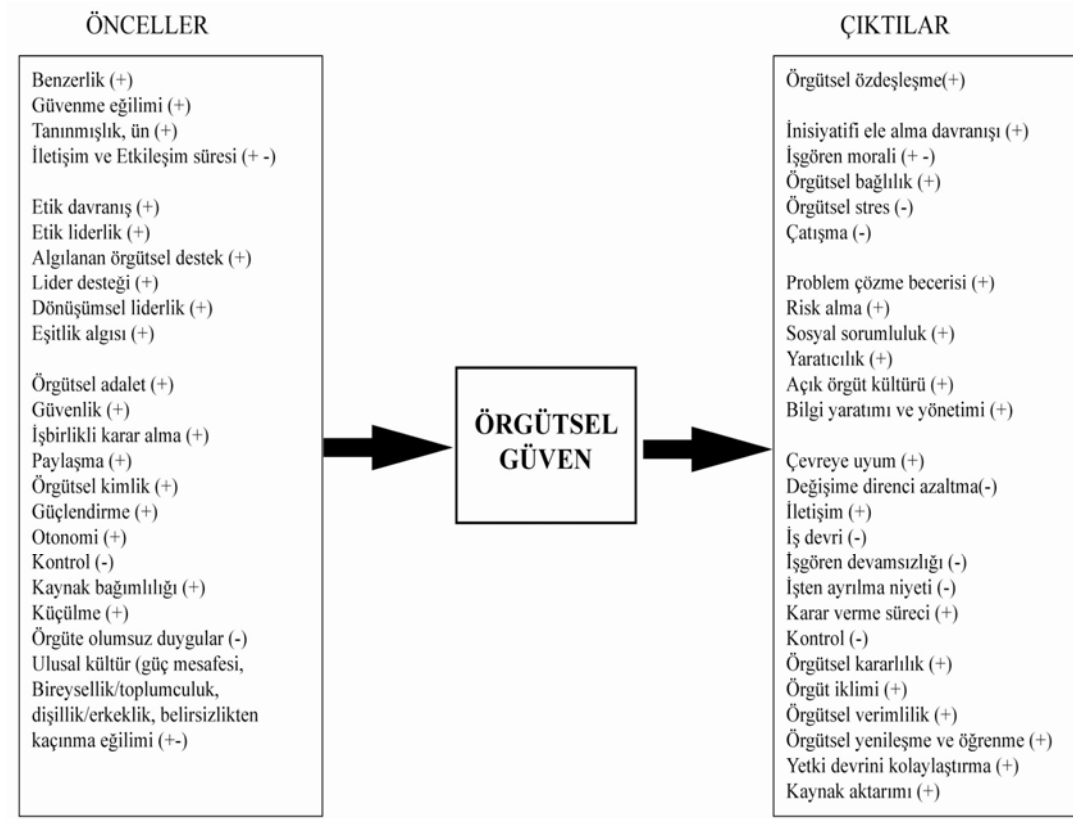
ÖNCELLER

Benzerlik (+)
Güvenme eğilimi (+)
Tanınmışlık, ün (+)
İletişim ve Etkileşim süresi (+ -)

Etik davranış (+)
Etik liderlik (+)
Algılanan örgütsel destek (+)
Lider desteği (+)
Dönüşümsel liderlik (+)
Eşitlik algısı (+)

Örgütsel adalet (+)
Güvenlik (+)
İşbirlikli karar alma (+)
Paylaşma (+)
Örgütsel kimlik (+)
Güçlendirme (+)
Otonomi (+)
Kontrol (-)
Kaynak bağımlılığı (+)
Küçülme (+)
Örgüte olumsuz duygular (-)
Ulusal kültür (güç mesafesi, Bireysellik/toplumculuk, dişillik/erkeklik, belirsizlikten kaçınma eğilimi (+-)

ÖRGÜTSEL GÜVEN

ÇIKTILAR

Örgütsel özdeşleşme(+)

İnisiyatifi ele alma davranışı (+)
İşgören morali (+ -)
Örgütsel bağlılık (+)
Örgütsel stres (-)
Çatışma (-)

Problem çözme becerisi (+)
Risk alma (+)
Sosyal sorumluluk (+)
Yaratıcılık (+)
Açık örgüt kültürü (+)
Bilgi yaratımı ve yönetimi (+)

Çevreye uyum (+)
Değişime direnci azaltma(-)
İletişim (+)
İş devri (-)
İşgören devamsızlığı (-)
İşten ayrılma niyeti (-)
Karar verme süreci (+)
Kontrol (-)
Örgütsel kararlılık (+)
Örgüt iklimi (+)
Örgütsel verimlilik (+)
Örgütsel yenileşme ve öğrenme (+)
Yetki devrini kolaylaştırma (+)
Kaynak aktarımı (+)